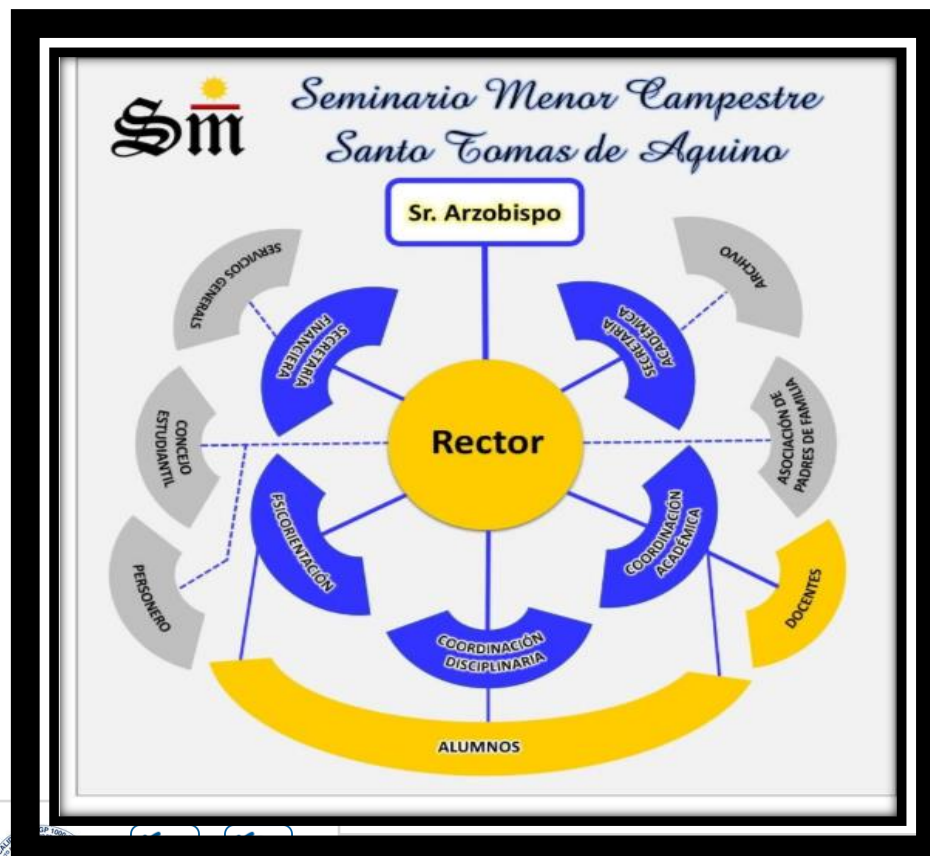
SM

Seminario Menor Campestre
Santo Tomas de Aquino

Sr. Arzobispo

SERVICIOS GENERALES

SECRETARÍA FINANCIERA

SECRETARÍA ACADÉMICA

ARCHIVO

CONCEJO ESTUDIANTIL

Rector

ASOCIACIÓN DE PADRES DE FAMILIA

PSICORIENTACIÓN

COORDINACIÓN ACADÉMICA

PERSONERO

DOCENTES

COORDINACIÓN DISCIPLINARIA

ALUMNOS